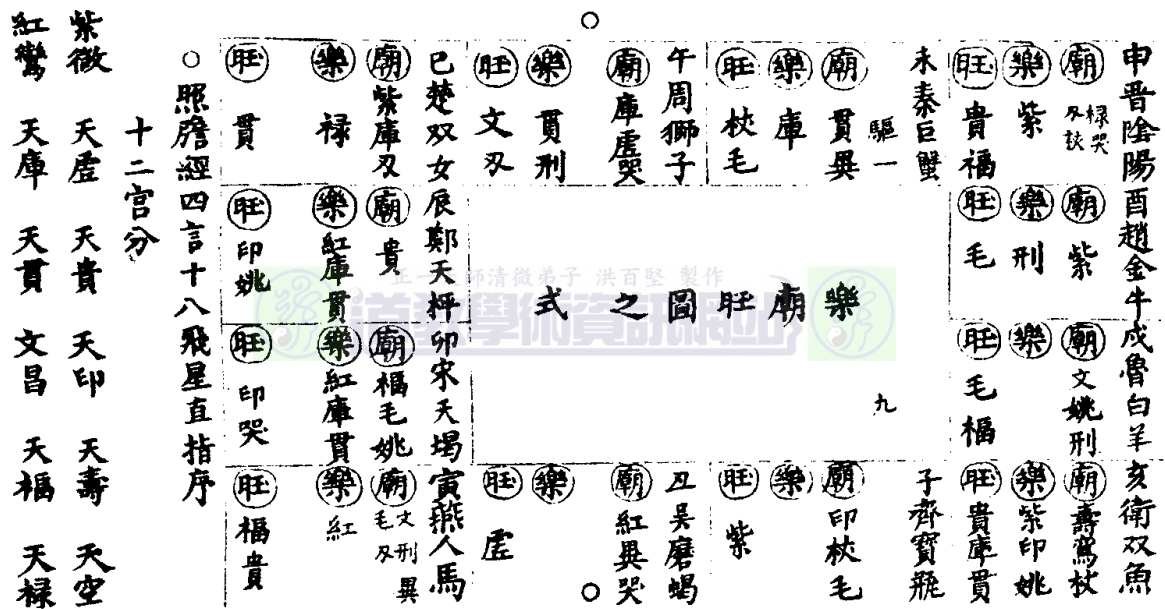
申晉陰陽酉趙金牛戌魯白羊亥衛双魚

(廟) 禄哭及鈌 (樂) 紫 (旺) 貴福
(廟) 紫 (樂) 刑 (旺) 毛
(廟) 文姚刑 (樂) (旺) 毛福
(廟) 壽厲杖 (樂) 紫印姚 (旺) 貴庫貫

未秦巨蟹 驅一
(廟) 貫異 (樂) 庫 (旺) 杖毛
午周獅子
(廟) 庫虛哭 (樂) 貫刑 (旺) 文刄

九

子齊寶瓶
(廟) 印杖毛 (樂) (旺) 紫
丑吳磨蝎
(廟) 紅異哭 (樂) (旺) 虛

巳楚双女辰鄭天秤卯宋天蝎寅燕人馬
(廟) 紫庫刄 (樂) 禄 (旺) 貫
(廟) 貴 (樂) 紅庫貫 (旺) 印姚
(廟) 福毛姚 (樂) 紅庫貫 (旺) 印哭
(廟) 毛文刑及異 (樂) 紅 (旺) 福貴

樂廟旺圖之式

正一派法師清微弟子 洪百堅 製作

○照膽經四言十八飛星直指序

十二宮分

紫微 天虛 天貴 天印 天壽 天空
紅鸞 天庫 天貫 文昌 天福 天禄